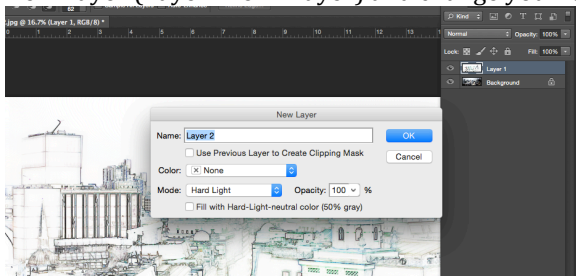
.jpg @ 16.7% (Layer 1, RGB/8) *

0 1 2 3 4 5 6 7 8 9 10 11 12 13 14

Kind

Normal

Opacity: 100%

Lock:

Fill: 100%

Layer 1

Background

New Layer

Name: Layer 2

OK

Use Previous Layer to Create Clipping Mask

Cancel

Color: None

Mode: Hard Light

Opacity: 100 %

Fill with Hard-Light-neutral color (50% gray)